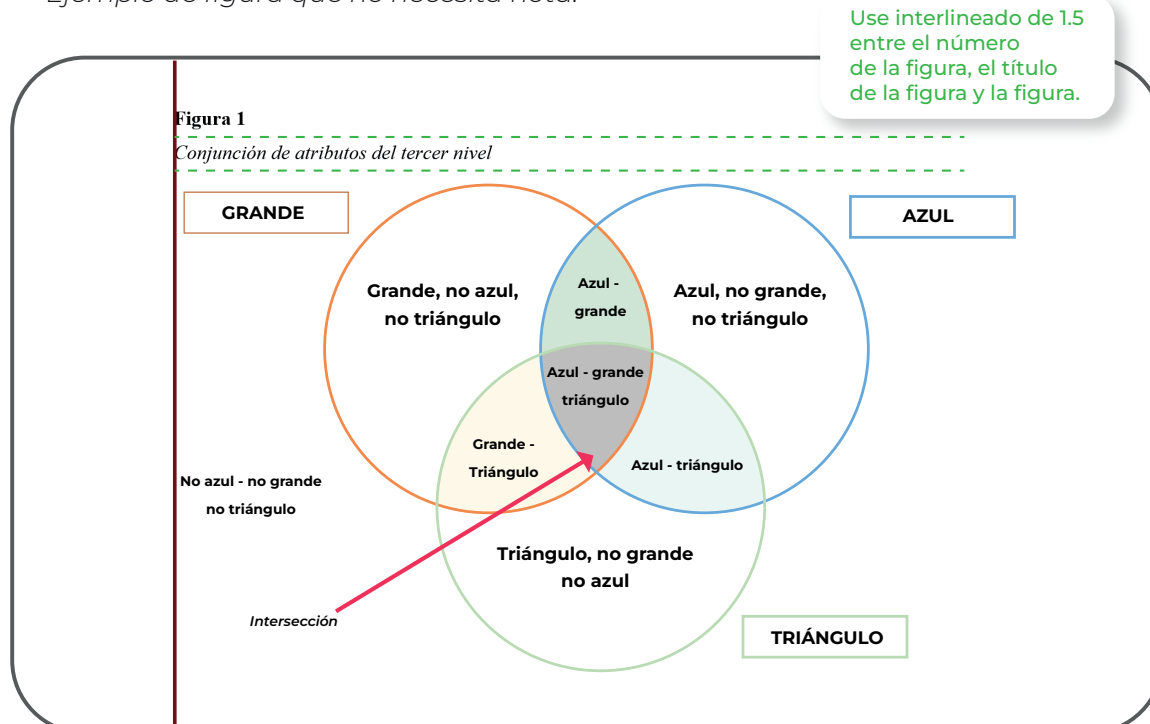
Ejemplo de figura que no necesita nota.

Use interlineado de 1.5 entre el número de la figura, el título de la figura y la figura.

**Figura 1**

*Conjunción de atributos del tercer nivel*

GRANDE

AZUL

Grande, no azul, no triángulo

Azul - grande

Azul, no grande, no triángulo

Azul - grande triángulo

Grande - Triángulo

Azul - triángulo

No azul - no grande no triángulo

Triángulo, no grande no azul

*Intersección*

TRIÁNGULO